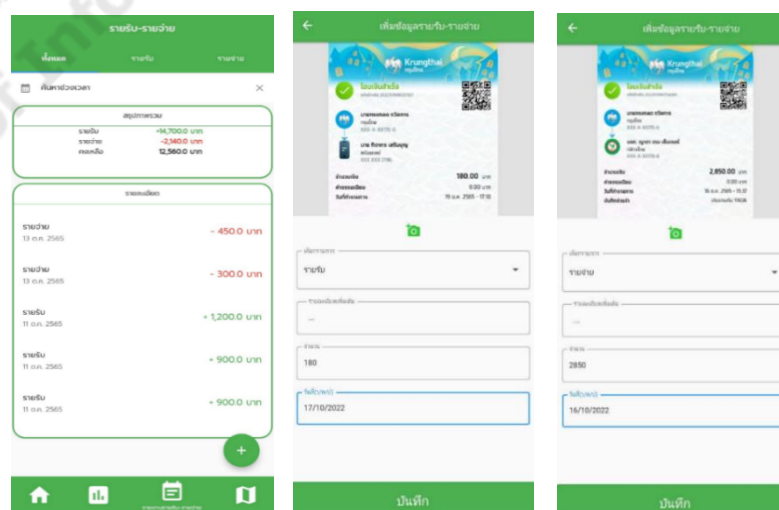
รายรับ-รายจ่าย

ทั้งหมด
รายรับ
รายจ่าย

ค้นหาช่วงเวลา

สรุปภาพรวม
รายรับ +14,700.0 บาท
รายจ่าย -2,140.0 บาท
คงเหลือ 12,560.0 บาท

รายละเอียด

รายจ่าย
13 ต.ค. 2565
- 450.0 บาท

รายจ่าย
12 ต.ค. 2565
- 300.0 บาท

รายรับ
11 ต.ค. 2565
+ 1,200.0 บาท

รายรับ
11 ต.ค. 2565
+ 900.0 บาท

รายรับ
11 ต.ค. 2565
+ 900.0 บาท

+

เพิ่มข้อมูลรายรับ-รายจ่าย

Krungthai
โอนเงินสำเร็จ
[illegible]
180.00
0.00
17/10/2565 - 17:15

เลือกรายการ
รายรับ

รายละเอียดเพิ่มเติม
...

จำนวน
180

วันที่(ค.ศ.)
17/10/2022

บันทึก

เพิ่มข้อมูลรายรับ-รายจ่าย

Krungthai
โอนเงินสำเร็จ
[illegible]
2,850.00
0.00

เลือกรายการ
รายจ่าย

รายละเอียดเพิ่มเติม
...

จำนวน
2850

วันที่(ค.ศ.)
16/10/2022

บันทึก